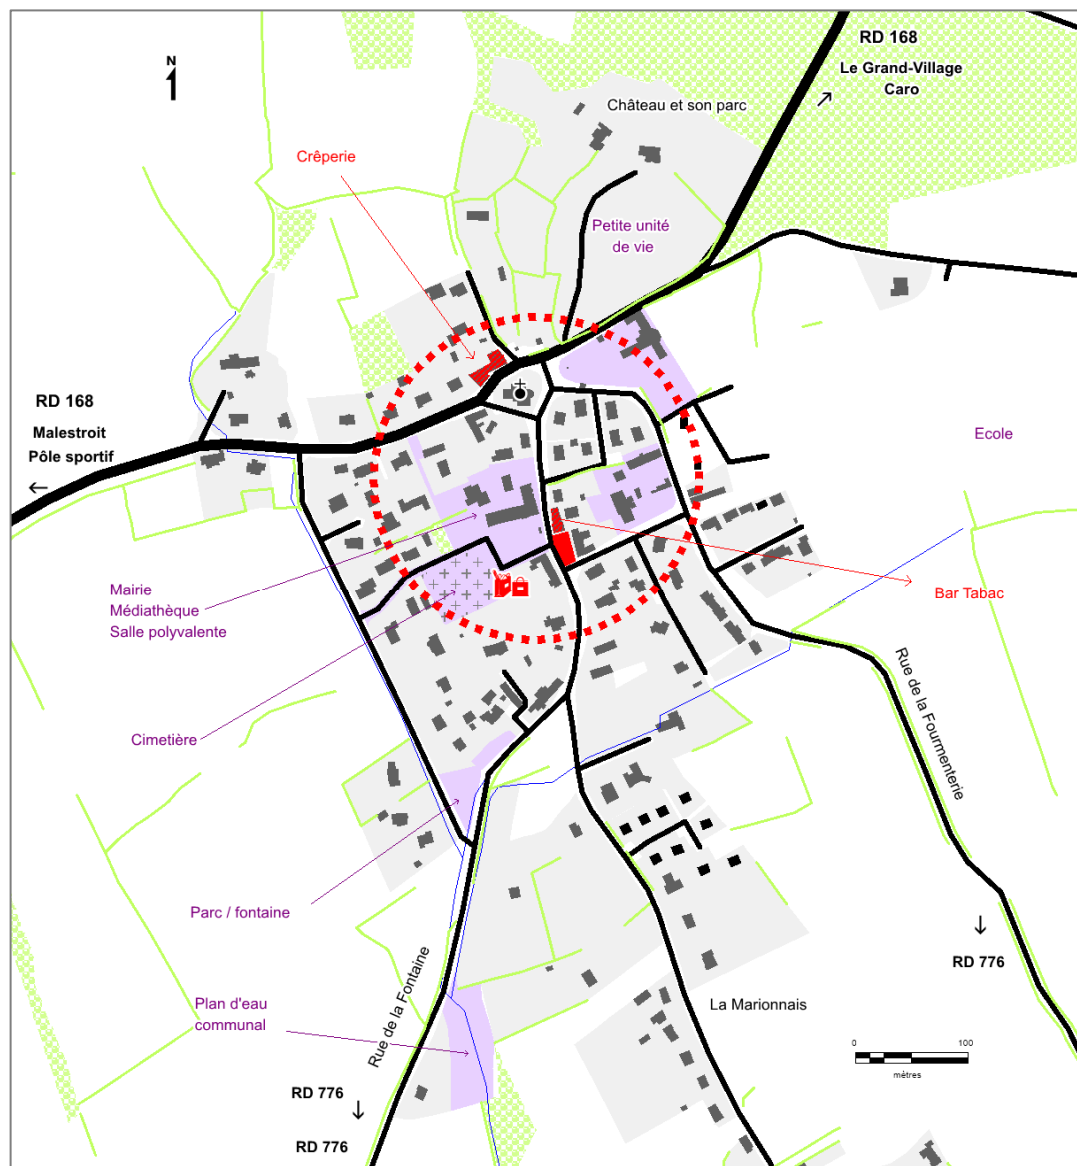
N

RD 168
Le Grand-Village
Caro

Château et son parc

Crêperie

Petite unité de vie

RD 168
Malestroit
Pôle sportif
←

Ecole

Mairie
Médiathèque
Salle polyvalente

Bar Tabac

Cimetière

Rue de la Fourmenterie

Parc / fontaine

↓
RD 776

Rue de la Fontaine

Plan d'eau communal

La Marionnais

0 100
mètres

RD 776
↓
RD 776